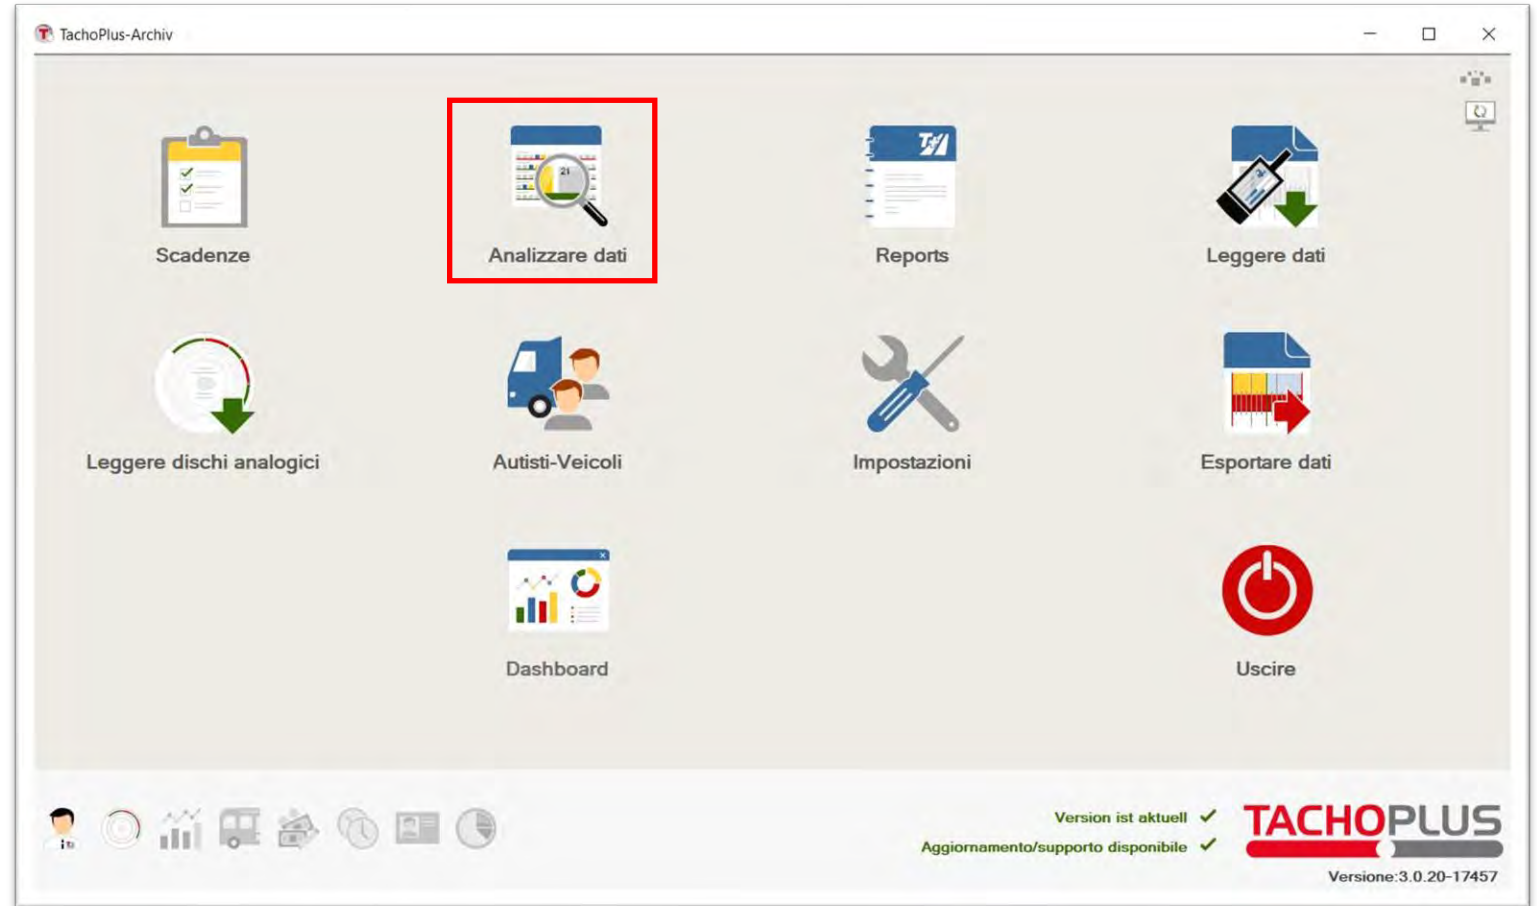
TachoPlus-Archiv

Scadenze

Analizzare dati

Reports

Leggere dati

Leggere dischi analogici

Autisti-Veicoli

Impostazioni

Esportare dati

Dashboard

Uscire

Version ist aktuell ✓
Aggiornamento/supporto disponibile ✓

TACHOPLUS
Versione:3.0.20-17457